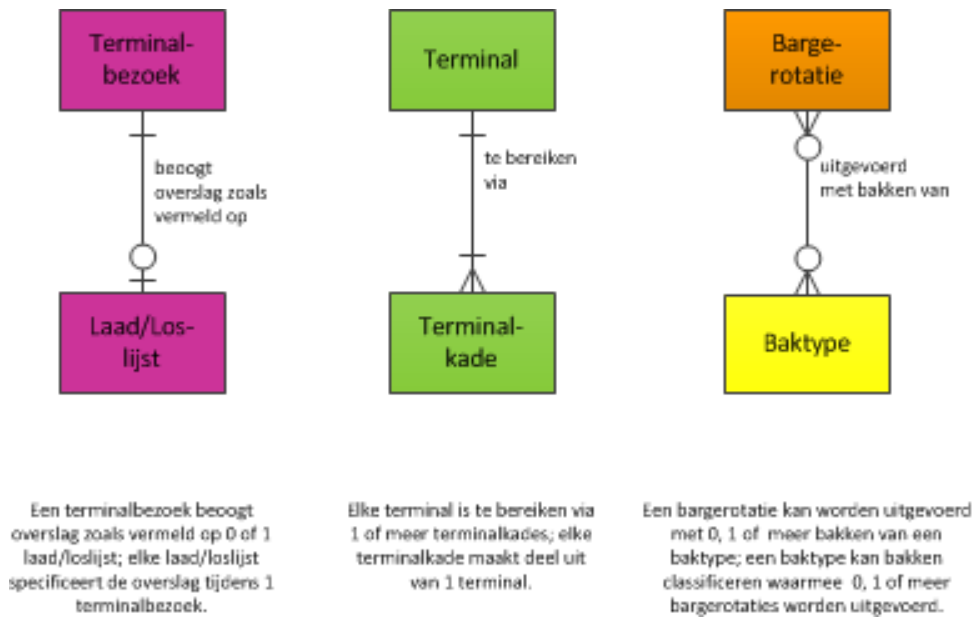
Terminal-bezoek

beoogt overslag zoals vermeld op

Laad/Los-lijst

Terminal

te bereiken via

Terminal-kade

Barge-rotatie

uitgevoerd met bakken van

Baktype

Een terminalbezoek beoogt overslag zoals vermeld op 0 of 1 laad/loslijst; elke laad/loslijst specificeert de overslag tijdens 1 terminalbezoek.

Elke terminal is te bereiken via 1 of meer terminalkades; elke terminalkade maakt deel uit van 1 terminal.

Een bargerotatie kan worden uitgevoerd met 0, 1 of meer bakken van een baktype; een baktype kan bakken classificeren waarmee 0, 1 of meer bargerotaties worden uitgevoerd.